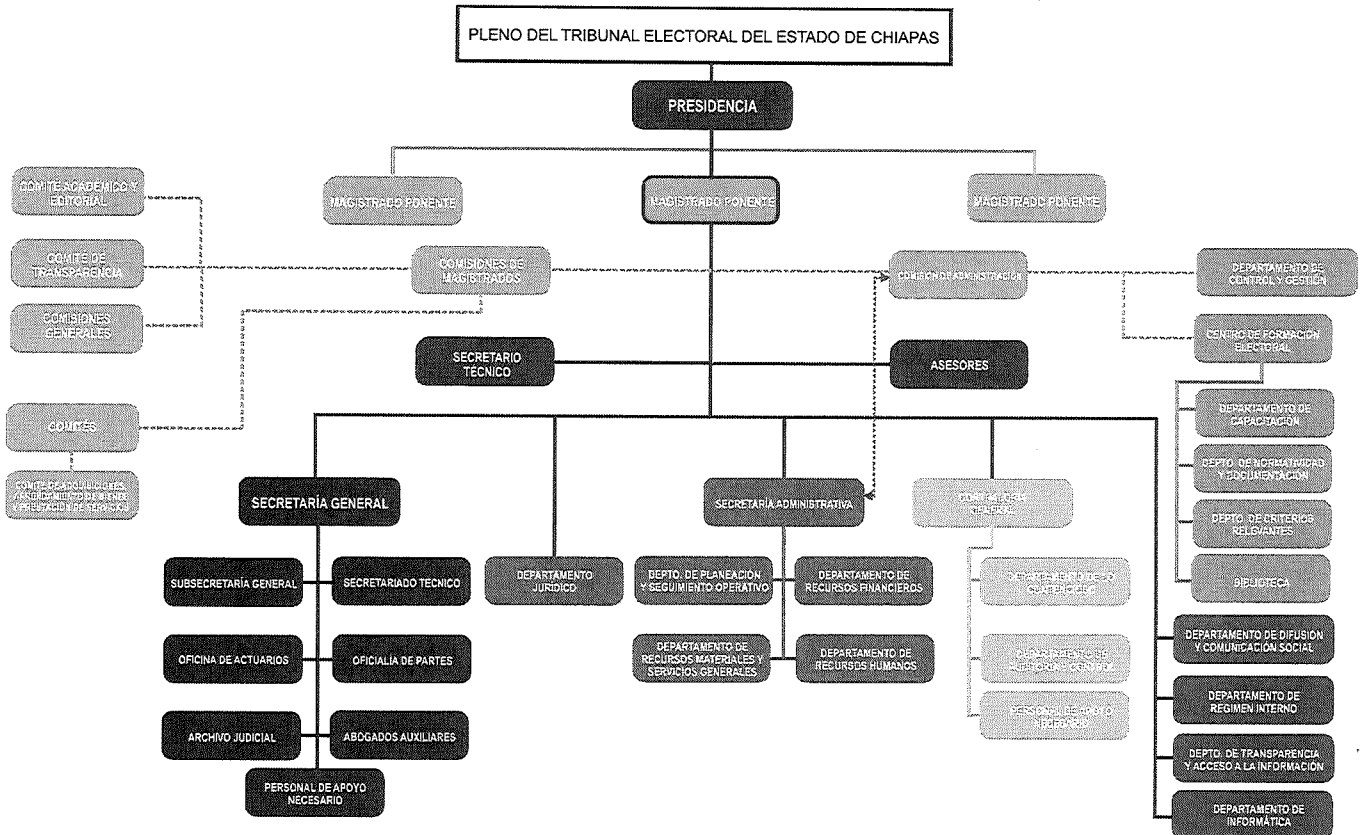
PLENO DEL TRIBUNAL ELECTORAL DEL ESTADO DE CHIAPAS

PRESIDENCIA

MAGISTRADO PONENTE

MAGISTRADO PONENTE

MAGISTRADO PONENTE

COMITÉ ACADÉMICO Y EDITORIAL

COMITÉ DE TRANSPARENCIA

COMISIONES GENERALES

COMISIONES DE MAGISTRADOS

COMISIÓN DE ADMINISTRACIÓN

DEPARTAMENTO DE CONTROL Y GESTIÓN

CENTRO DE FORMACIÓN ELECTORAL

SECRETARIO TÉCNICO

ASESORES

COMITÉS

COMITÉ DE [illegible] Y PRESTACIÓN DE SERVICIOS

DEPARTAMENTO DE CAPACITACIÓN

DEPTO. DE NORMATIVIDAD Y DOCUMENTACIÓN

DEPTO. DE CRITERIOS RELEVANTES

BIBLIOTECA

SECRETARÍA GENERAL

SECRETARÍA ADMINISTRATIVA

CONTRALORÍA GENERAL

SUBSECRETARÍA GENERAL

SECRETARIADO TÉCNICO

DEPARTAMENTO JURÍDICO

DEPTO. DE PLANEACIÓN Y SEGUIMIENTO OPERATIVO

DEPARTAMENTO DE RECURSOS FINANCIEROS

DEPARTAMENTO DE LO CONTENCIOSO

OFICINA DE ACTUARIOS

OFICIALÍA DE PARTES

DEPARTAMENTO DE RECURSOS MATERIALES Y SERVICIOS GENERALES

DEPARTAMENTO DE RECURSOS HUMANOS

DEPARTAMENTO DE AUDITORÍA Y CONTROL

PERSONAL DE APOYO NECESARIO

DEPARTAMENTO DE DIFUSIÓN Y COMUNICACIÓN SOCIAL

ARCHIVO JUDICIAL

ABOGADOS AUXILIARES

DEPARTAMENTO DE REGIMEN INTERNO

PERSONAL DE APOYO NECESARIO

DEPTO. DE TRANSPARENCIA Y ACCESO A LA INFORMACIÓN

DEPARTAMENTO DE INFORMÁTICA